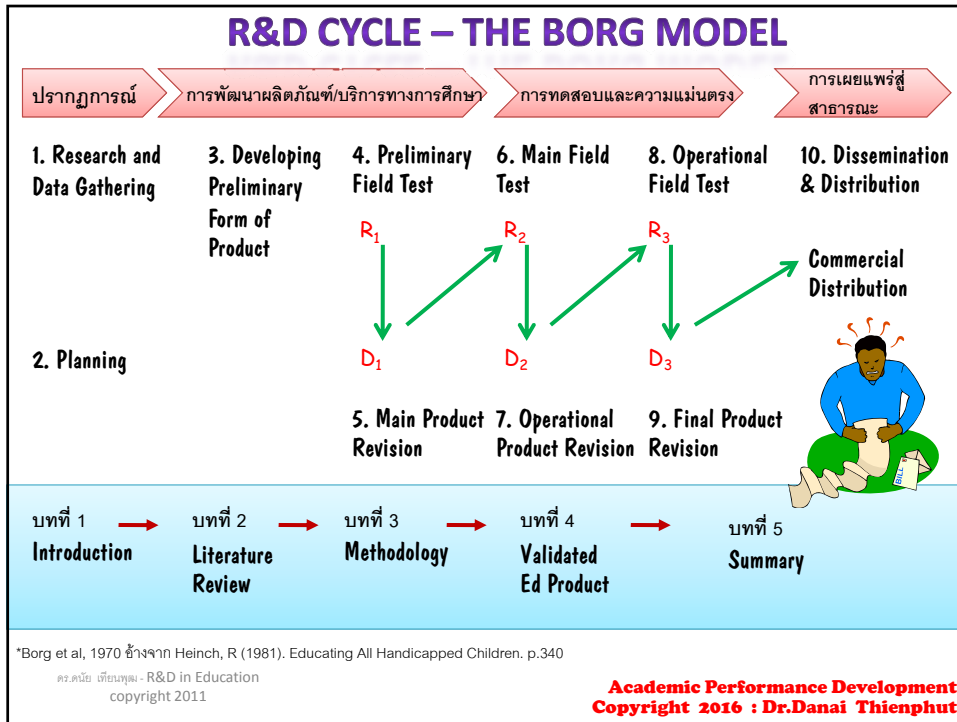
R&D CYCLE – THE BORG MODEL

ปรากฏการณ์

การพัฒนาผลิตภัณฑ์/บริการทางการศึกษา

การทดสอบและความแม่นตรง

การเผยแพร่สู่สาธารณะ

1. Research and Data Gathering

2. Planning

3. Developing Preliminary Form of Product

4. Preliminary Field Test

5. Main Product Revision

6. Main Field Test

7. Operational Product Revision

8. Operational Field Test

9. Final Product Revision

10. Dissemination & Distribution

$R_1$ $D_1$ $R_2$ $D_2$ $R_3$ $D_3$

Commercial Distribution

BILL

บทที่ 1 Introduction

บทที่ 2 Literature Review

บทที่ 3 Methodology

บทที่ 4 Validated Ed Product

บทที่ 5 Summary

*Borg et al, 1970 อ้างจาก Heinch, R (1981). Educating All Handicapped Children. p.340

ดร.ดนัย เทียนพุฒ - R&D in Education copyright 2011

Academic Performance Development
Copyright 2016 : Dr.Danai Thienphut